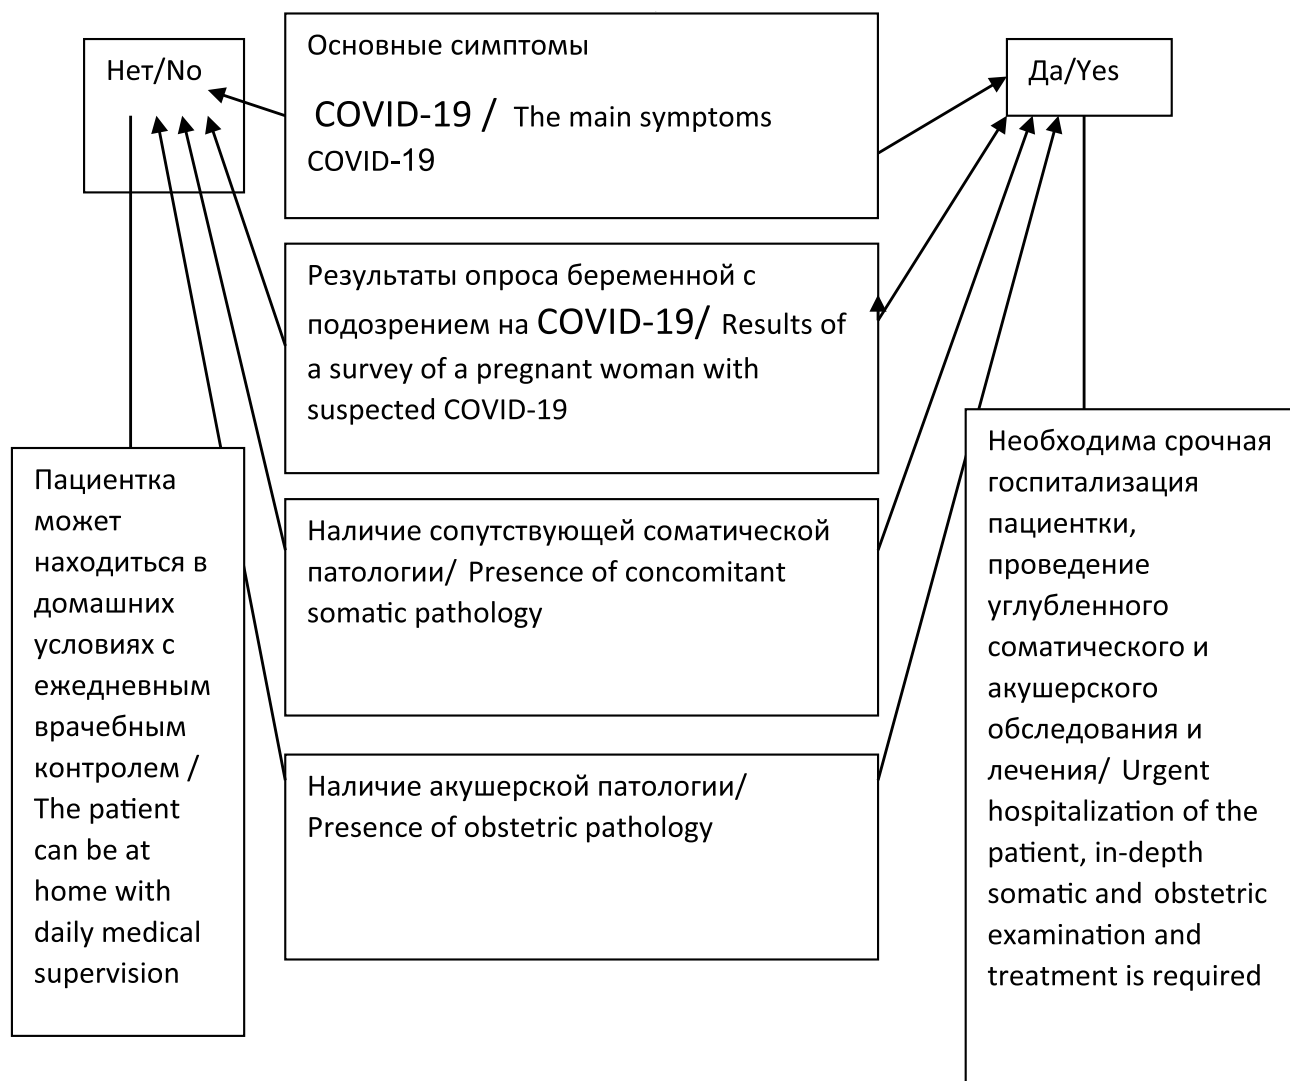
Нет/No

Основные симптомы COVID-19 / The main symptoms COVID-19

Да/Yes

Результаты опроса беременной с подозрением на COVID-19/ Results of a survey of a pregnant woman with suspected COVID-19

Наличие сопутствующей соматической патологии/ Presence of concomitant somatic pathology

Наличие акушерской патологии/ Presence of obstetric pathology

Пациентка может находиться в домашних условиях с ежедневным врачебным контролем / The patient can be at home with daily medical supervision

Необходима срочная госпитализация пациентки, проведение углубленного соматического и акушерского обследования и лечения/ Urgent hospitalization of the patient, in-depth somatic and obstetric examination and treatment is required